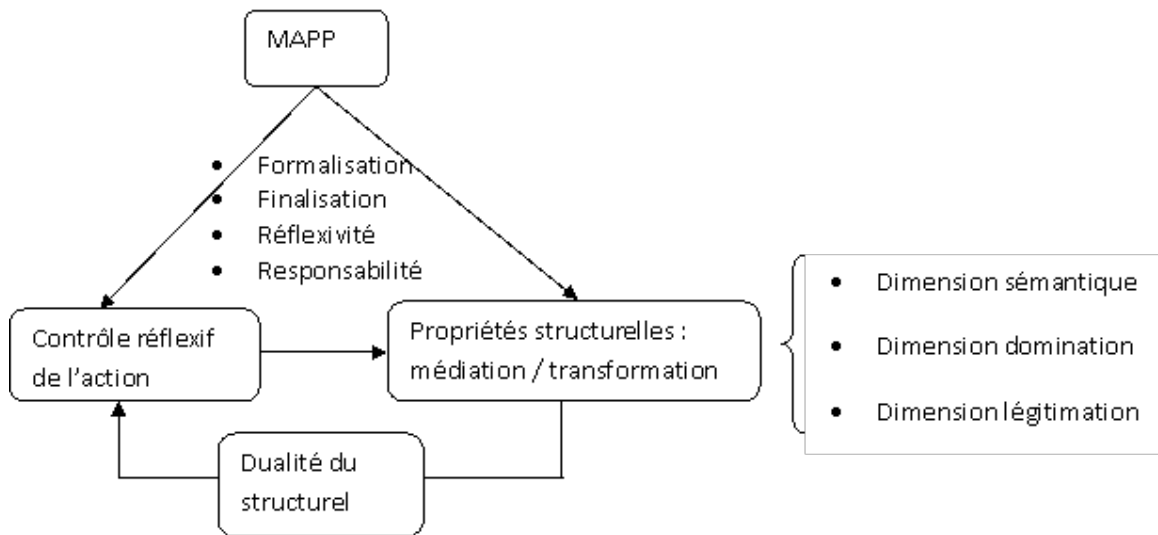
MAPP

- Formalisation
- Finalisation
- Réflexivité
- Responsabilité

Contrôle réflexif de l'action

Propriétés structurelles : médiation / transformation

- Dimension sémantique
- Dimension domination
- Dimension légitimation

Dualité du structurel